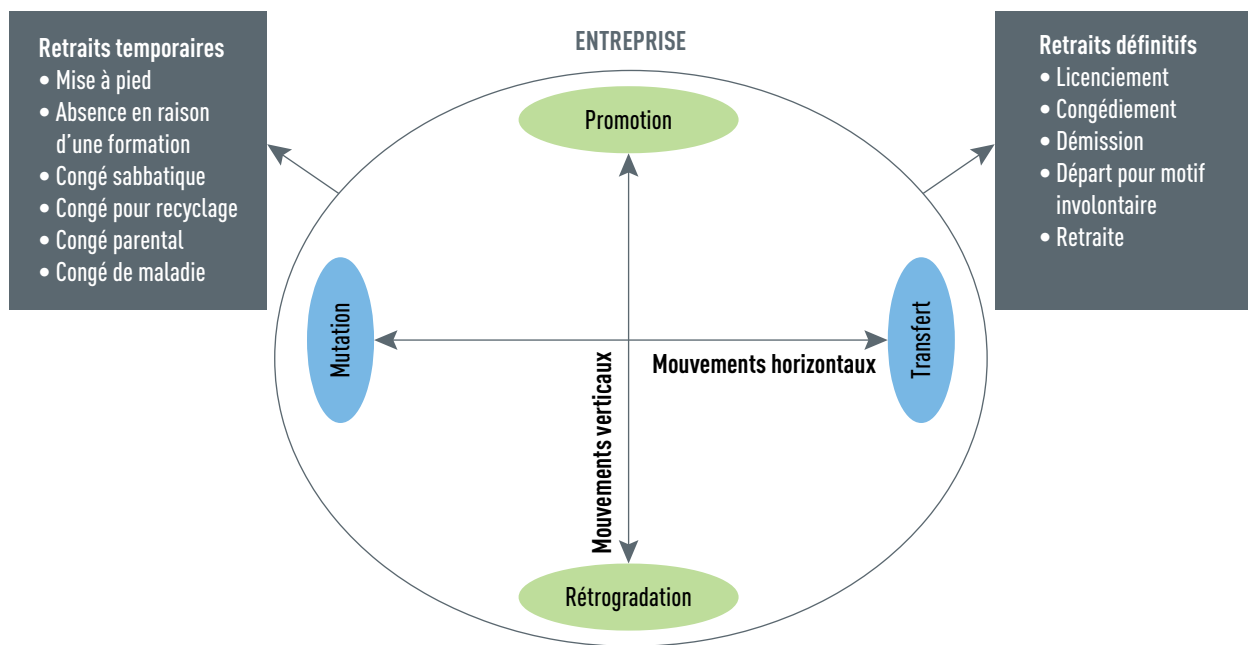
Retraits temporaires
• Mise à pied
• Absence en raison d'une formation
• Congé sabbatique
• Congé pour recyclage
• Congé parental
• Congé de maladie

ENTREPRISE

Retraits définitifs
• Licenciement
• Congédiement
• Démission
• Départ pour motif involontaire
• Retraite

Promotion

Mutation

Mouvements horizontaux

Transfert

Mouvements verticaux

Rétrogradation